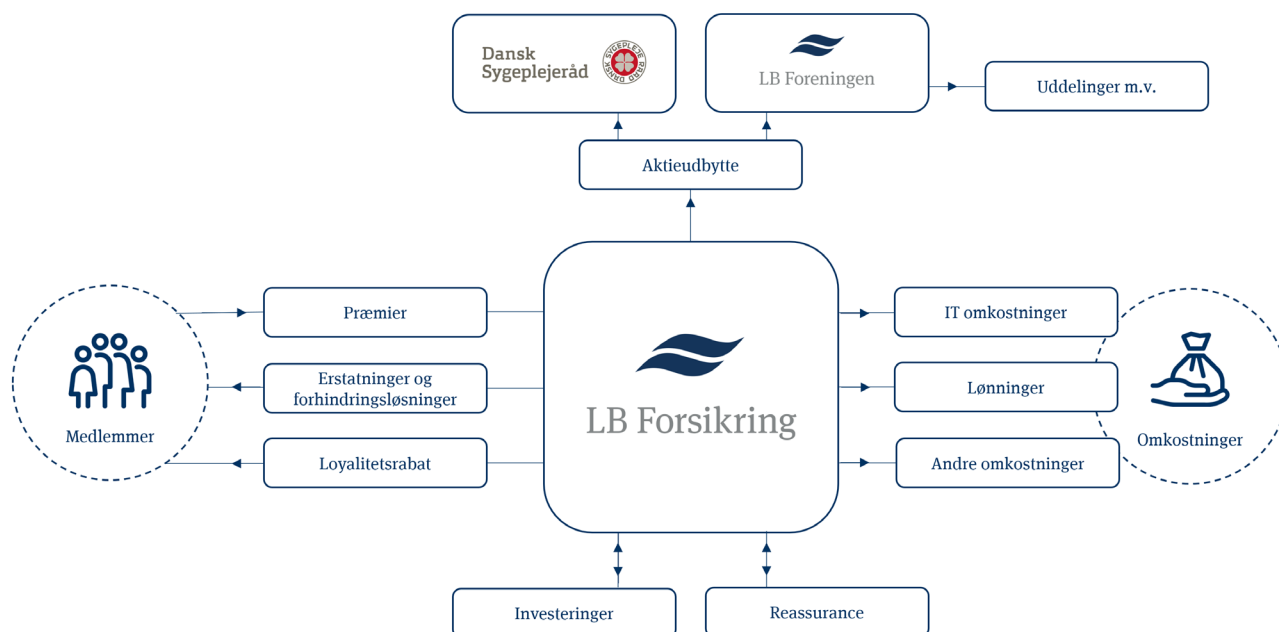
Dansk Sygeplejeråd

SYGEPLEJE RÅD DANSK

LB Foreningen

Uddelinger m.v.

Aktieudbytte

Præmier

Erstatninger og forhindringsløsninger

Loyalitetsrabat

Medlemmer

LB Forsikring

IT omkostninger

Lønninger

Andre omkostninger

Omkostninger

Investeringer

Reassurance